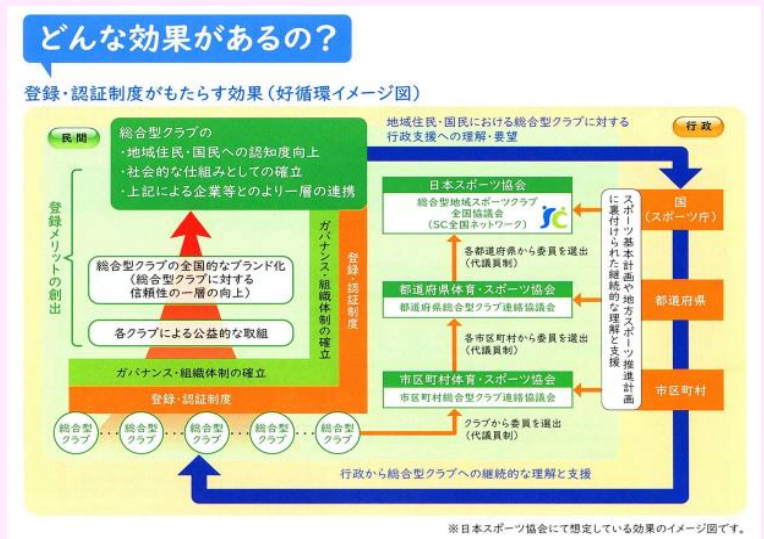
どんな効果があるの？

登録・認証制度がもたらす効果（好循環イメージ図）

民間

行政

総合型クラブの
・地域住民・国民への認知度向上
・社会的な仕組みとしての確立
・上記による企業等とのより一層の連携

地域住民・国民における総合型クラブに対する行政支援への理解・要望

登録メリットの創出

総合型クラブの全国的なブランド化
（総合型クラブに対する信頼性の一層の向上）

各クラブによる公益的な取組

ガバナンス・組織体制の確立

ガバナンス・組織体制の確立

登録・認証制度

登録・認証制度

日本スポーツ協会
総合型地域スポーツクラブ全国協議会
（SC全国ネットワーク）

SC

各都道府県から委員を選出
（代議員制）

都道府県体育・スポーツ協会
都道府県総合型クラブ連絡協議会

各市区町村から委員を選出
（代議員制）

市区町村体育・スポーツ協会
市区町村総合型クラブ連絡協議会

クラブから委員を選出
（代議員制）

スポーツ基本計画や地方スポーツ推進計画に裏付けられた継続的な理解と支援

国
（スポーツ庁）

都道府県

市区町村

総合型クラブ　総合型クラブ　総合型クラブ　総合型クラブ　総合型クラブ

行政から総合型クラブへの継続的な理解と支援

※日本スポーツ協会にて想定している効果のイメージ図です。